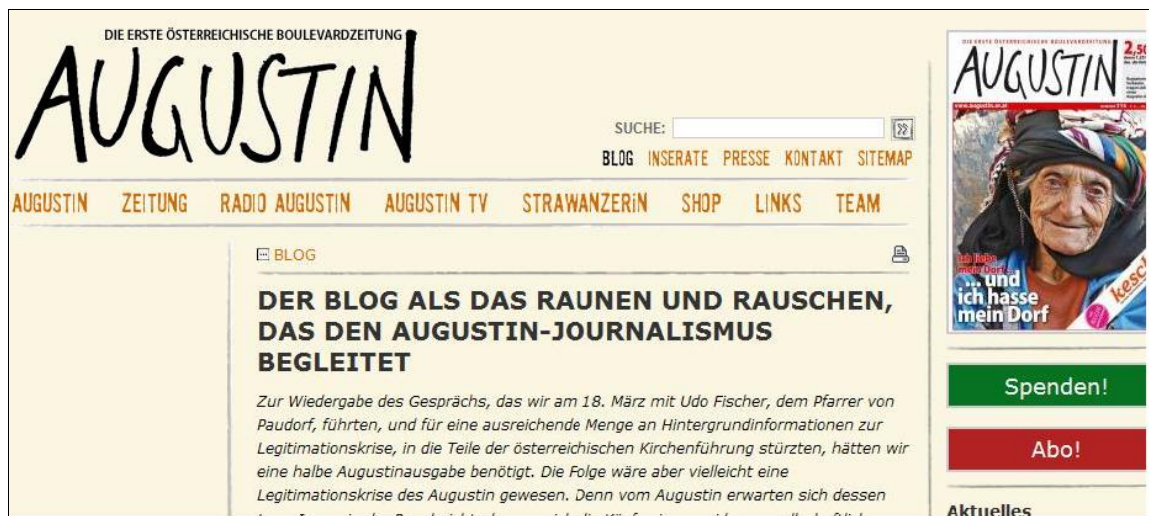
DIE ERSTE ÖSTERREICHISCHE BOULEVARDZEITUNG
AUGUSTIN

SUCHE:

BLOG INSERATE PRESSE KONTAKT SITEMAP

AUGUSTIN ZEITUNG RADIO AUGUSTIN AUGUSTIN TV STRAWANZERIN SHOP LINKS TEAM

BLOG

DER BLOG ALS DAS RAUNEN UND RAUSCHEN, DAS DEN AUGUSTIN-JOURNALISMUS BEGLEITET

Zur Wiedergabe des Gesprächs, das wir am 18. März mit Udo Fischer, dem Pfarrer von Paudorf, führten, und für eine ausreichende Menge an Hintergrundinformationen zur Legitimationskrise, in die Teile der österreichischen Kirchenführung stürzten, hätten wir eine halbe Augustinausgabe benötigt. Die Folge wäre aber vielleicht eine Legitimationskrise des Augustin gewesen. Denn vom Augustin erwarten sich dessen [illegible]

DIE ERSTE ÖSTERREICHISCHE BOULEVARDZEITUNG
AUGUSTIN
2,50
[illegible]
... und ich hasse mein Dorf
kesch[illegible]

Spenden!

Abo!

Aktuelles